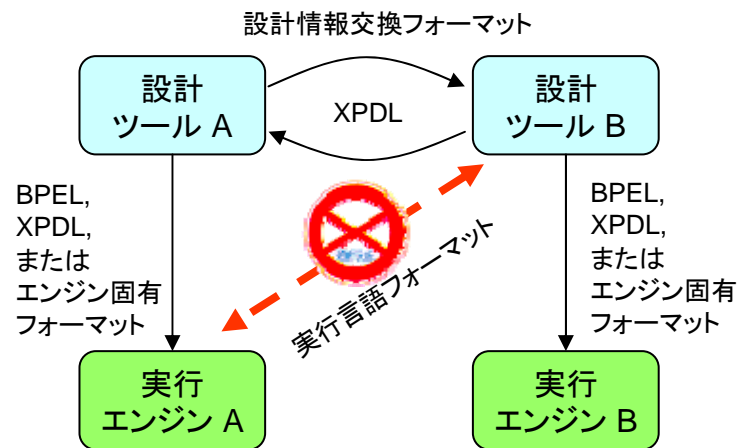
設計情報交換フォーマット

設計
ツール A

XPDL

設計
ツール B

BPEL,
XPDL,
または
エンジン固有
フォーマット

実行言語フォーマット

BPEL,
XPDL,
または
エンジン固有
フォーマット

実行
エンジン A

実行
エンジン B